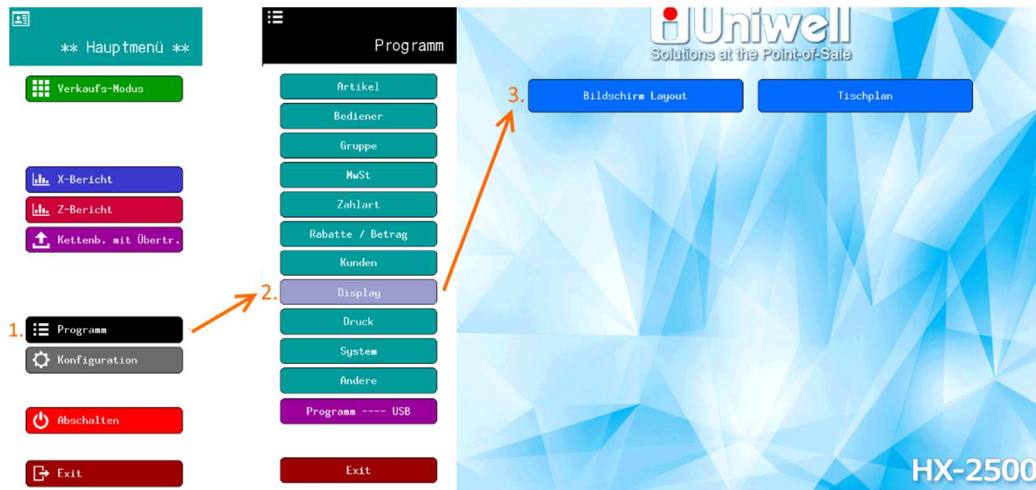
** Hauptmenü **

Verkaufs-Modus

X-Bericht

Z-Bericht

Kettenb. mit Übertr.

1. Programm

Konfiguration

Abschalten

Exit

Programm

Artikel

Bediener

Gruppe

MwSt

Zahlart

Rabatte / Betrag

Kunden

2. Display

Druck

System

Andere

Programm ---- USB

Exit

Uniwell
Solutions at the Point-of-Sale

3. Bildschirm Layout

Tischplan

HX-2500